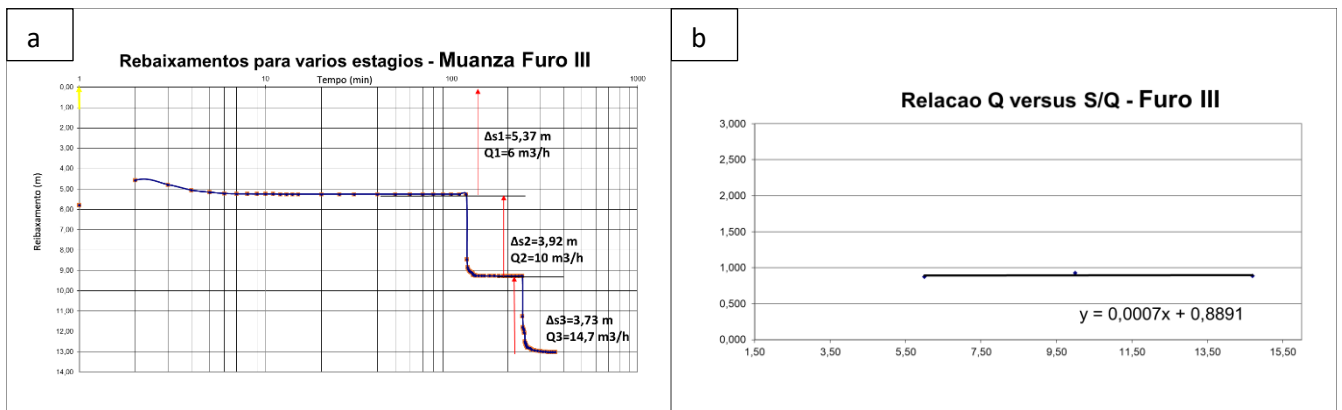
a

Rebaixamentos para varios estagios - Muanza Furo III

Tempo (min)

1 10 100 1000

0,00
1,00
2,00
3,00
4,00
5,00
6,00
7,00
8,00
9,00
10,00
11,00
12,00
13,00
14,00

Rebaixamento (m)

Δs1=5,37 m
Q1=6 m3/h

Δs2=3,92 m
Q2=10 m3/h

Δs3=3,73 m
Q3=14,7 m3/h

b

Relacao Q versus S/Q - Furo III

3,000
2,500
2,000
1,500
1,000
0,500
0,000

1,50 3,50 5,50 7,50 9,50 11,50 13,50 15,50

y = 0,0007x + 0,8891